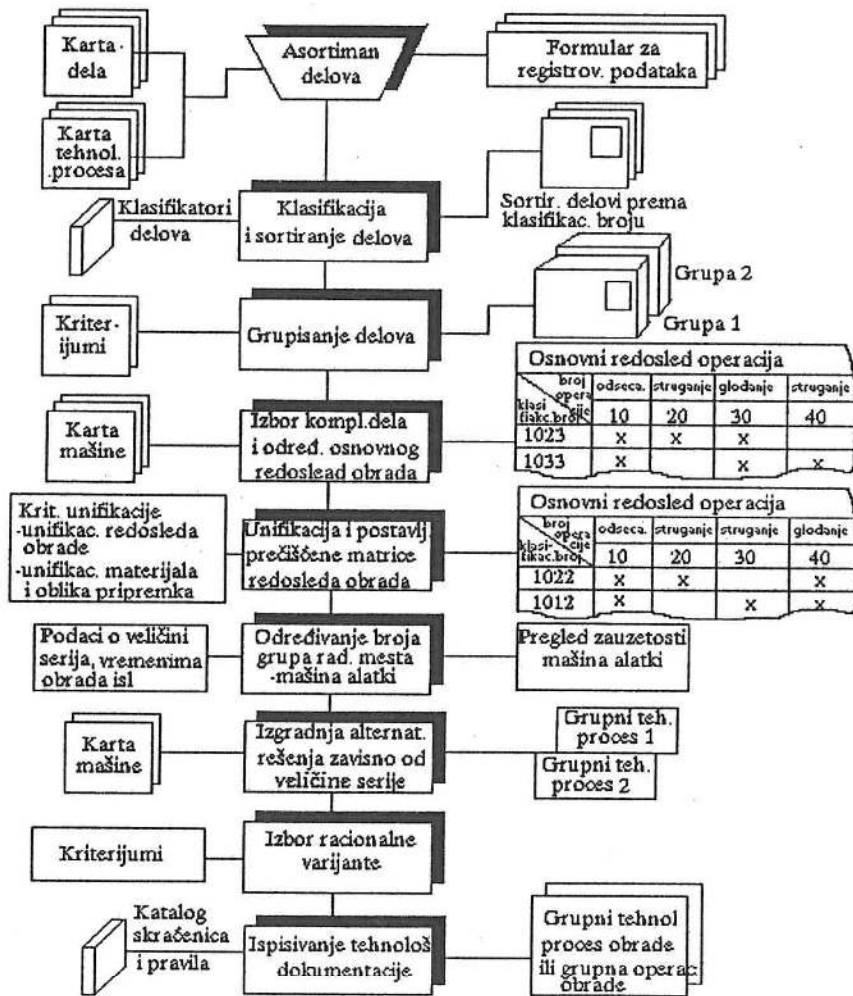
Karta dela

Karta tehnol. procesa

Asortiman delova

Formular za registrov. podataka

Klasifikatori delova

Klasifikacija i sortiranje delova

Sortir. delovi prema klasifikac. broju

Grupa 2

Grupa 1

Kriterijumi

Grupisanje delova

Osnovni redosled operacija

| broj operacije / klasifikac. broj | odseca. | struganje | glodanje | struganje |
|---|---|---|---|---|
| | 10 | 20 | 30 | 40 |
| 1023 | x | x | x | |
| 1033 | x | | x | x |

Karta mašine

Izbor kompl. dela i odred. osnovnog redoslead obrada

Osnovni redosled operacija

| broj operacije / klasifikac. broj | odseca. | struganje | struganje | glodanje |
|---|---|---|---|---|
| | 10 | 20 | 30 | 40 |
| 1022 | x | x | | x |
| 1012 | x | | x | x |

Krit. unifikacije -unifikac. redosleda obrade -unifikac. materijala i oblika pripremka

Unifikacija i postavlj. prečišćene matrice redosleda obrada

Podaci o veličini serija, vremenima obrada isl

Određivanje broja grupa rad. mesta -mašina alatki

Pregled zauzetosti mašina alatki

Karta mašine

Izgradnja alternat. rešenja zavisno od veličine serije

Grupni teh. proces 1

Grupni teh. proces 2

Kriterijumi

Izbor racionalne varijante

Katalog skraćenica i pravila

Ispisivanje tehnološ dokumentacije

Grupni tehnol proces obrade ili grupna operac obrade